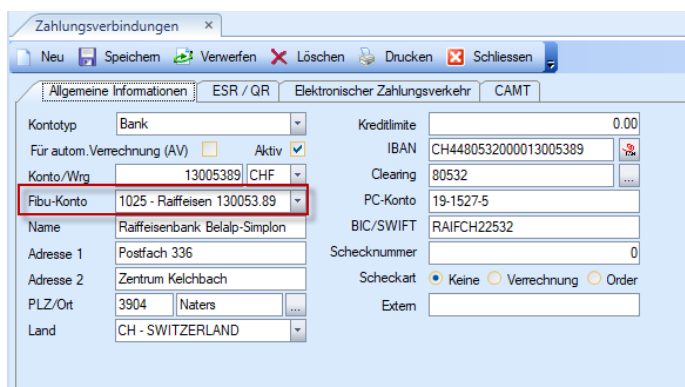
Zahlungsverbindungen ×

Neu Speichern Verwerfen Löschen Drucken Schliessen

Allgemeine Informationen | ESR / QR | Elektronischer Zahlungsverkehr | CAMT

Kontotyp Bank
Für autom. Verrechnung (AV) Aktiv
Konto/Wrg 13005389 CHF
Fibu-Konto 1025 - Raiffeisen 130053.89
Name Raiffeisenbank Belalp-Simplon
Adresse 1 Postfach 336
Adresse 2 Zentrum Kelchbach
PLZ/Ort 3904 Naters ...
Land CH - SWITZERLAND

Kreditlimite 0.00
IBAN CH4480532000013005389
Clearing 80532 ...
PC-Konto 19-1527-5
BIC/SWIFT RAIFCH22532
Schecknummer 0
Scheckart Keine Verrechnung Order
Extern